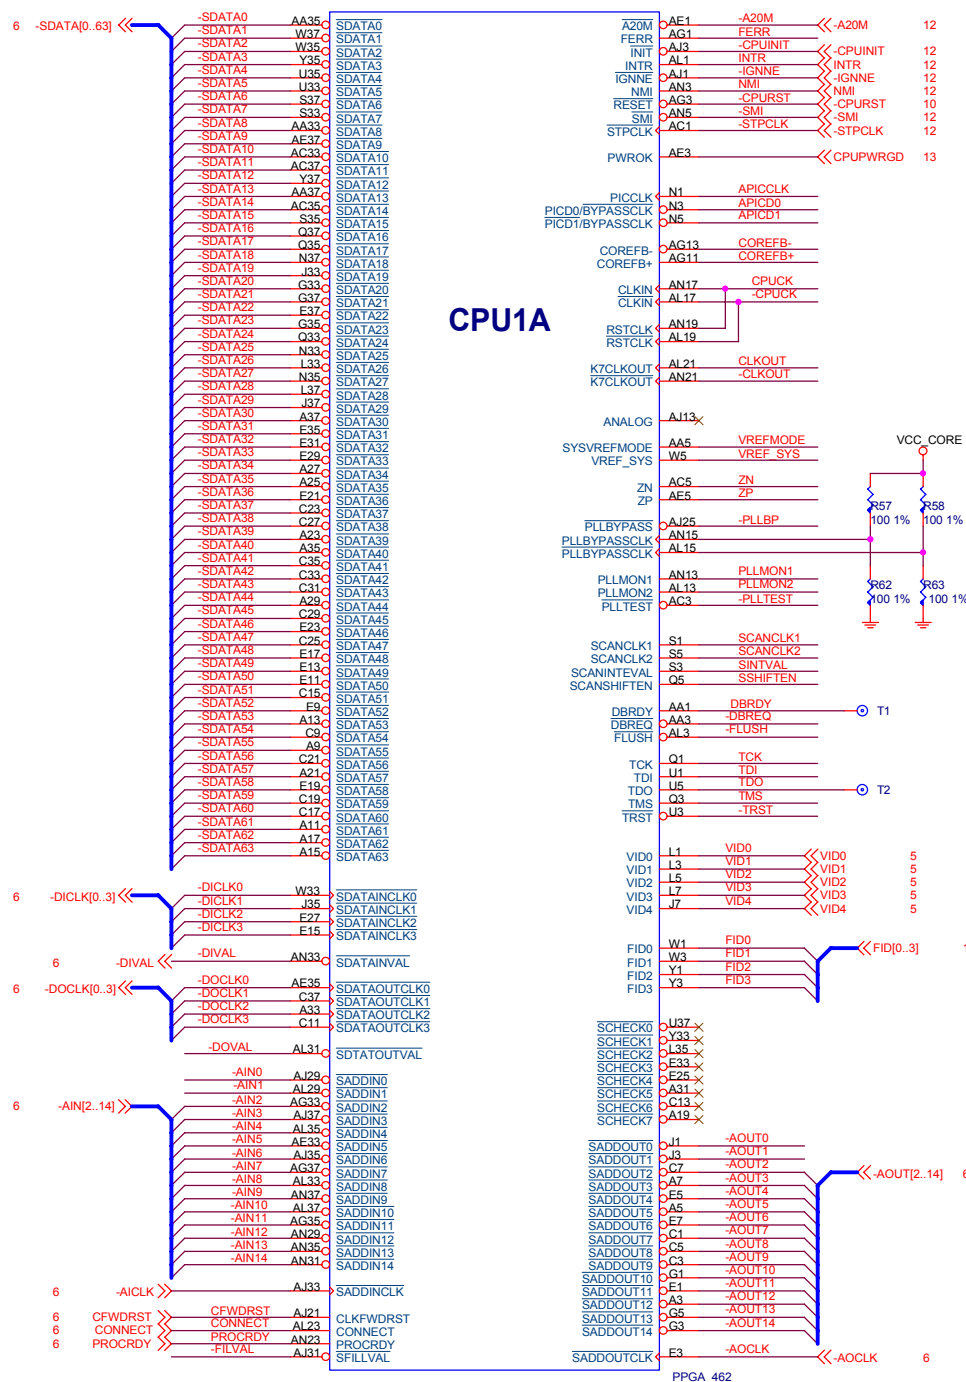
6 -SDATA[0..63]

-SDATA0 AA35 SDATA0
-SDATA1 W37 SDATA1
-SDATA2 W35 SDATA2
-SDATA3 Y35 SDATA3
-SDATA4 U35 SDATA4
-SDATA5 U33 SDATA5
-SDATA6 S37 SDATA6
-SDATA7 S33 SDATA7
-SDATA8 AA33 SDATA8
-SDATA9 AE37 SDATA9
-SDATA10 AC33 SDATA10
-SDATA11 AC37 SDATA11
-SDATA12 Y37 SDATA12
-SDATA13 AA37 SDATA13
-SDATA14 AC35 SDATA14
-SDATA15 S35 SDATA15
-SDATA16 Q37 SDATA16
-SDATA17 Q35 SDATA17
-SDATA18 N37 SDATA18
-SDATA19 J33 SDATA19
-SDATA20 G33 SDATA20
-SDATA21 G37 SDATA21
-SDATA22 E37 SDATA22
-SDATA23 G35 SDATA23
-SDATA24 Q33 SDATA24
-SDATA25 N33 SDATA25
-SDATA26 L33 SDATA26
-SDATA27 N35 SDATA27
-SDATA28 L37 SDATA28
-SDATA29 J37 SDATA29
-SDATA30 A37 SDATA30
-SDATA31 E35 SDATA31
-SDATA32 E31 SDATA32
-SDATA33 E29 SDATA33
-SDATA34 A27 SDATA34
-SDATA35 A25 SDATA35
-SDATA36 E21 SDATA36
-SDATA37 C23 SDATA37
-SDATA38 C27 SDATA38
-SDATA39 A23 SDATA39
-SDATA40 A35 SDATA40
-SDATA41 C35 SDATA41
-SDATA42 C33 SDATA42
-SDATA43 C31 SDATA43
-SDATA44 A29 SDATA44
-SDATA45 C29 SDATA45
-SDATA46 E23 SDATA46
-SDATA47 C25 SDATA47
-SDATA48 E17 SDATA48
-SDATA49 E13 SDATA49
-SDATA50 E11 SDATA50
-SDATA51 C15 SDATA51
-SDATA52 E9 SDATA52
-SDATA53 A13 SDATA53
-SDATA54 C9 SDATA54
-SDATA55 A9 SDATA55
-SDATA56 C21 SDATA56
-SDATA57 A21 SDATA57
-SDATA58 E19 SDATA58
-SDATA59 C19 SDATA59
-SDATA60 C17 SDATA60
-SDATA61 A11 SDATA61
-SDATA62 A17 SDATA62
-SDATA63 A15 SDATA63

6 -DICLK[0..3]
-DICLK0 W33 SDATAINCLK0
-DICLK1 J35 SDATAINCLK1
-DICLK2 E27 SDATAINCLK2
-DICLK3 E15 SDATAINCLK3

6 -DIVAL AN33 SDATAINVAL

6 -DOCLK[0..3]
-DOCLK0 AE35 SDATAOUTCLK0
-DOCLK1 C37 SDATAOUTCLK1
-DOCLK2 A33 SDATAOUTCLK2
-DOCLK3 C11 SDATAOUTCLK3

-DOVAL AL31 SDTATOUTVAL

6 -AIN[2..14]
-AIN0 AJ29 SADDIN0
-AIN1 AL29 SADDIN1
-AIN2 AG33 SADDIN2
-AIN3 AJ37 SADDIN3
-AIN4 AL35 SADDIN4
-AIN5 AE33 SADDIN5
-AIN6 AJ35 SADDIN6
-AIN7 AG37 SADDIN7
-AIN8 AL33 SADDIN8
-AIN9 AN37 SADDIN9
-AIN10 AL37 SADDIN10
-AIN11 AG35 SADDIN11
-AIN12 AN29 SADDIN12
-AIN13 AN35 SADDIN13
-AIN14 AN31 SADDIN14

6 -AICLK AJ33 SADDINCLK

6 CFWDRST CFWDRST AJ21 CLKFWDRST
6 CONNECT CONNECT AL23 CONNECT
6 PROCRDY PROCRDY AN23 PROCRDY
-FILVAL AJ31 SFILLVAL

CPU1A

A20M AE1 -A20M -A20M 12
FERR AG1 FERR
INIT AJ3 -CPUINIT -CPUINIT 12
INTR AL1 INTR INTR 12
IGNNE AJ1 -IGNNE -IGNNE 12
NMI AN3 NMI NMI 12
RESET AG3 -CPURST -CPURST 10
SMI AN5 -SMI -SMI 12
STPCLK AC1 -STPCLK -STPCLK 12

PWROK AE3 CPUPWRGD 13

PICCLK N1 APICCLK
PICD0/BYPASSCLK N3 APICD0
PICD1/BYPASSCLK N5 APICD1

COREFB- AG13 COREFB-
COREFB+ AG11 COREFB+

CLKIN AN17 CPUCK
CLKIN AL17 -CPUCK

RSTCLK AN19
RSTCLK AL19

K7CLKOUT AL21 CLKOUT
K7CLKOUT AN21 -CLKOUT

ANALOG AJ13

SYSVREFMODE AA5 VREFMODE
VREF_SYS W5 VREF_SYS

VCC_CORE

ZN AC5 ZN
ZP AE5 ZP

R57 100 1%
R58 100 1%

PLLBYPASS AJ25 -PLLBP
PLLBYPASSCLK AN15
PLLBYPASSCLK AL15

PLLMON1 AN13 PLLMON1
PLLMON2 AL13 PLLMON2
PLLTEST AC3 -PLLTEST

R62 100 1%
R63 100 1%

SCANCLK1 S1 SCANCLK1
SCANCLK2 S5 SCANCLK2
SCANINTEVAL S3 SINTVAL
SCANSHIFTEN Q5 SSHIFTEN

DBRDY AA1 DBRDY T1
DBREQ AA3 -DBREQ
FLUSH AL3 -FLUSH

TCK Q1 TCK
TDI U1 TDI
TDO U5 TDO T2
TMS Q3 TMS
TRST U3 -TRST

VID0 L1 VID0 VID0 5
VID1 L3 VID1 VID1 5
VID2 L5 VID2 VID2 5
VID3 L7 VID3 VID3 5
VID4 J7 VID4 VID4 5

FID0 W1 FID0 FID[0..3]
FID1 W3 FID1
FID2 Y1 FID2
FID3 Y3 FID3

SCHECK0 U37
SCHECK1 Y33
SCHECK2 L35
SCHECK3 E33
SCHECK4 E25
SCHECK5 A31
SCHECK6 C13
SCHECK7 A19

SADDOUT0 J1 -AOUT0
SADDOUT1 J3 -AOUT1
SADDOUT2 C7 -AOUT2
SADDOUT3 A7 -AOUT3
SADDOUT4 E5 -AOUT4
SADDOUT5 A5 -AOUT5
SADDOUT6 E7 -AOUT6
SADDOUT7 C1 -AOUT7
SADDOUT8 C5 -AOUT8
SADDOUT9 C3 -AOUT9
SADDOUT10 G1 -AOUT10
SADDOUT11 E1 -AOUT11
SADDOUT12 A3 -AOUT12
SADDOUT13 G5 -AOUT13
SADDOUT14 G3 -AOUT14
-AOUT[2..14] 6

SADDOUTCLK E3 -AOCLK -AOCLK 6

PPGA 462